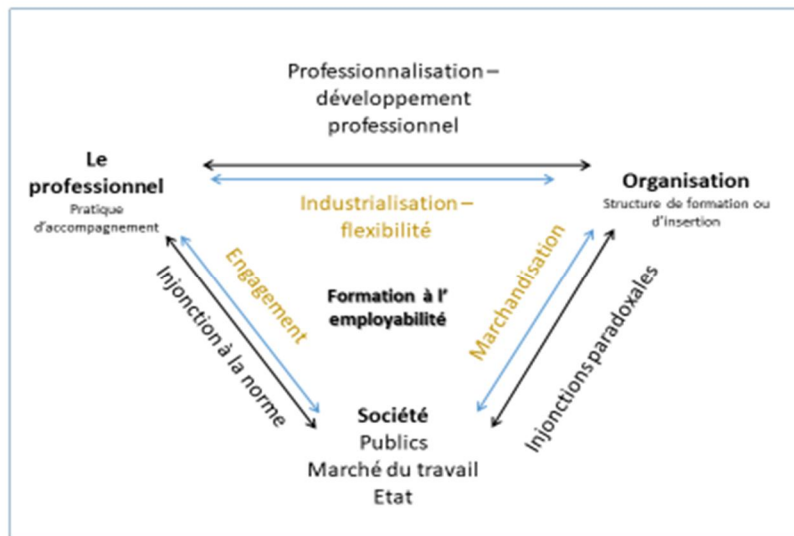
Professionnalisation – développement professionnel

Le professionnel
Pratique d'accompagnement

Industrialisation – flexibilité

Organisation
Structure de formation ou d'insertion

Engagement

Injonction à la norme

Formation à l' employabilité

Marchandisation

Injonctions paradoxales

Société
Publics
Marché du travail
Etat